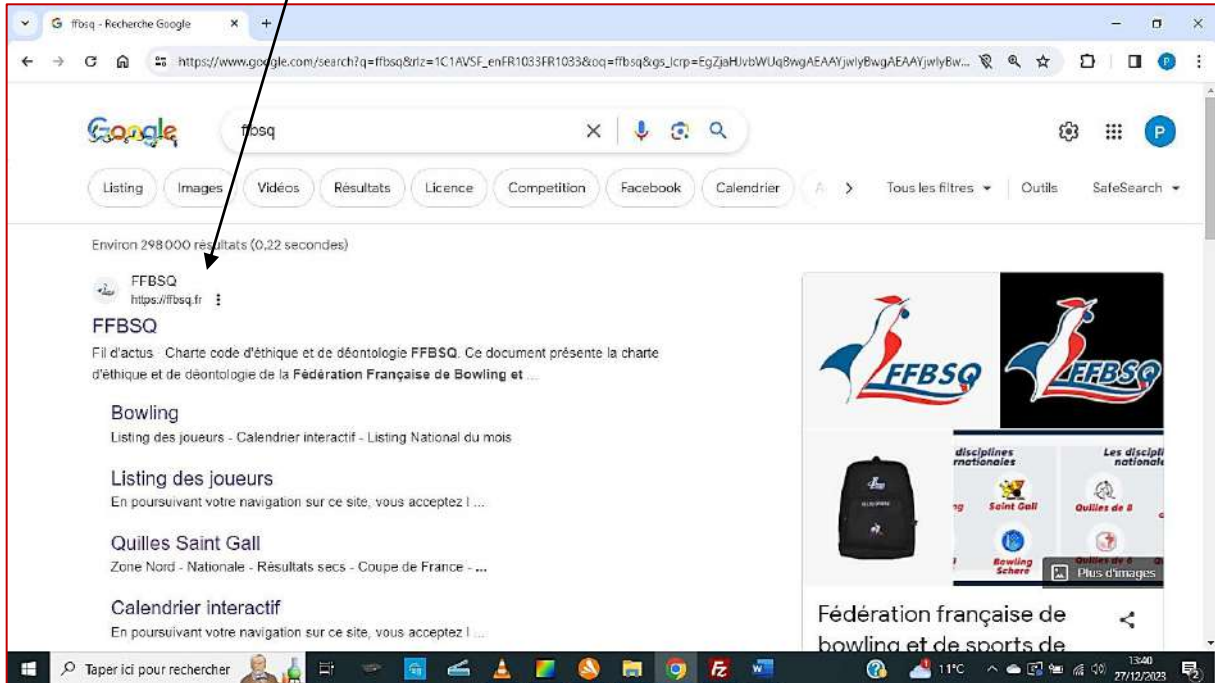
ffbsq - Recherche Google

https://www.google.com/search?q=ffbsq&rlz=1C1AVSF_enFR1033FR1033&oq=ffbsq&gs_lcrp=EgZjaHJvbWUqBwgAEAAYjwIyBwgAEAAYjwIyBw...

Google

ffbsq

Listing Images Vidéos Résultats Licence Competition Facebook Calendrier Tous les filtres Outils SafeSearch

Environ 298 000 résultats (0,22 secondes)

FFBSQ
https://ffbsq.fr

FFBSQ

Fil d'actus · Charte code d'éthique et de déontologie FFBSQ. Ce document présente la charte d'éthique et de déontologie de la Fédération Française de Bowling et ...

Bowling
Listing des joueurs - Calendrier interactif - Listing National du mois

Listing des joueurs
En poursuivant votre navigation sur ce site, vous acceptez l ...

Quilles Saint Gall
Zone Nord - Nationale - Résultats secs - Coupe de France - ...

Calendrier interactif
En poursuivant votre navigation sur ce site, vous acceptez l ...

FFBSQ

FFBSQ

disciplines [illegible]rnationales

Les discipli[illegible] nationale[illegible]

Saint Gall

Quilles de 8

Bowling Schere

Quilles de 6

Plus d'images

Fédération française de bowling et de sports de

Taper ici pour rechercher

11°C

13:40
27/12/2023